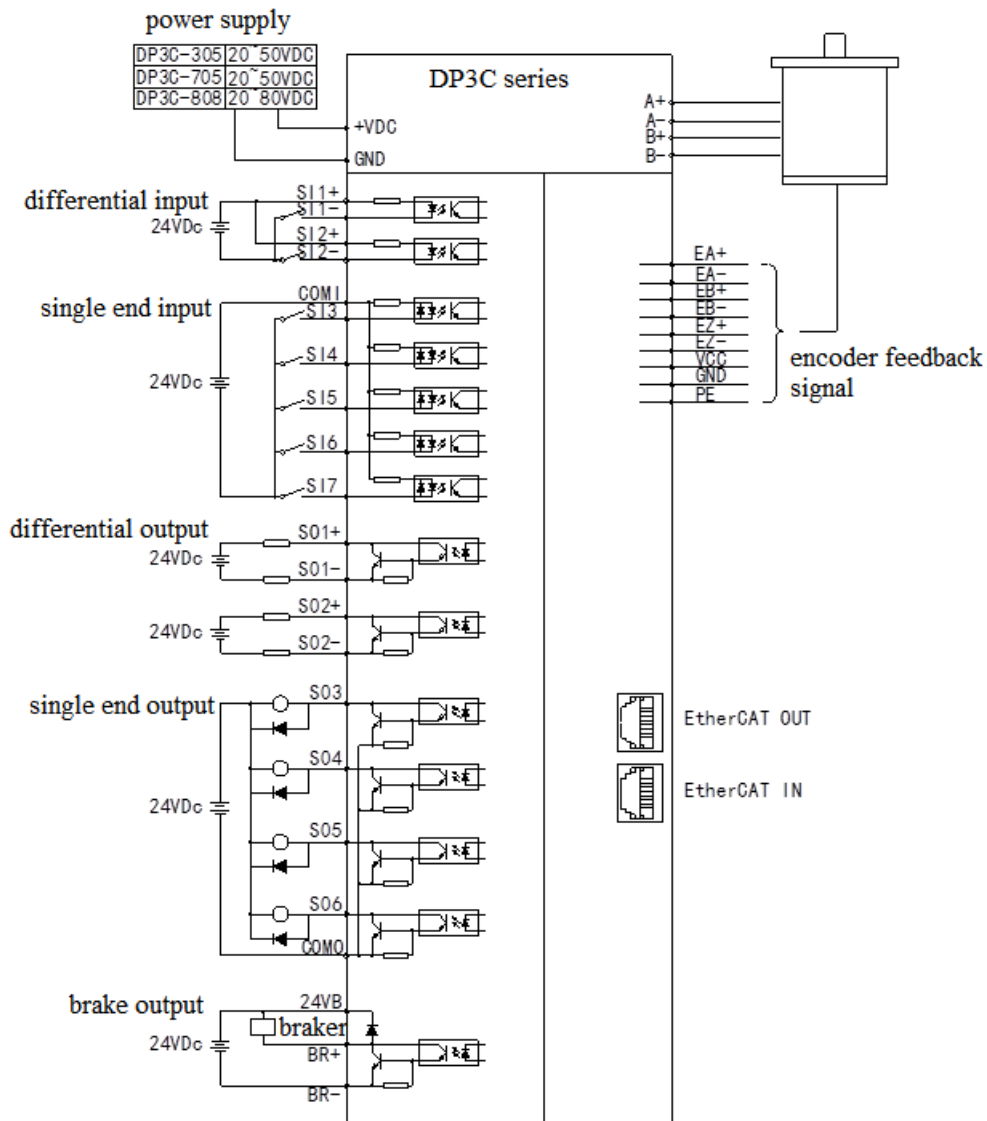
power supply

| DP3C-305 | 20~50VDC |
|---|---|
| DP3C-705 | 20~50VDC |
| DP3C-808 | 20~80VDC |

DP3C series

+VDC
GND

A+
A-
B+
B-

differential input
24VDc
SI1+
SI1-
SI2+
SI2-

single end input
COMI
SI3
SI4
24VDc
SI5
SI6
SI7

EA+
EA-
EB+
EB-
EZ+
EZ-
VCC
GND
PE

encoder feedback signal

differential output
24VDc
SO1+
SO1-
SO2+
24VDc
SO2-

single end output
SO3
SO4
24VDc
SO5
SO6
COMO

EtherCAT OUT
EtherCAT IN

brake output
24VB
braker
24VDc
BR+
BR-